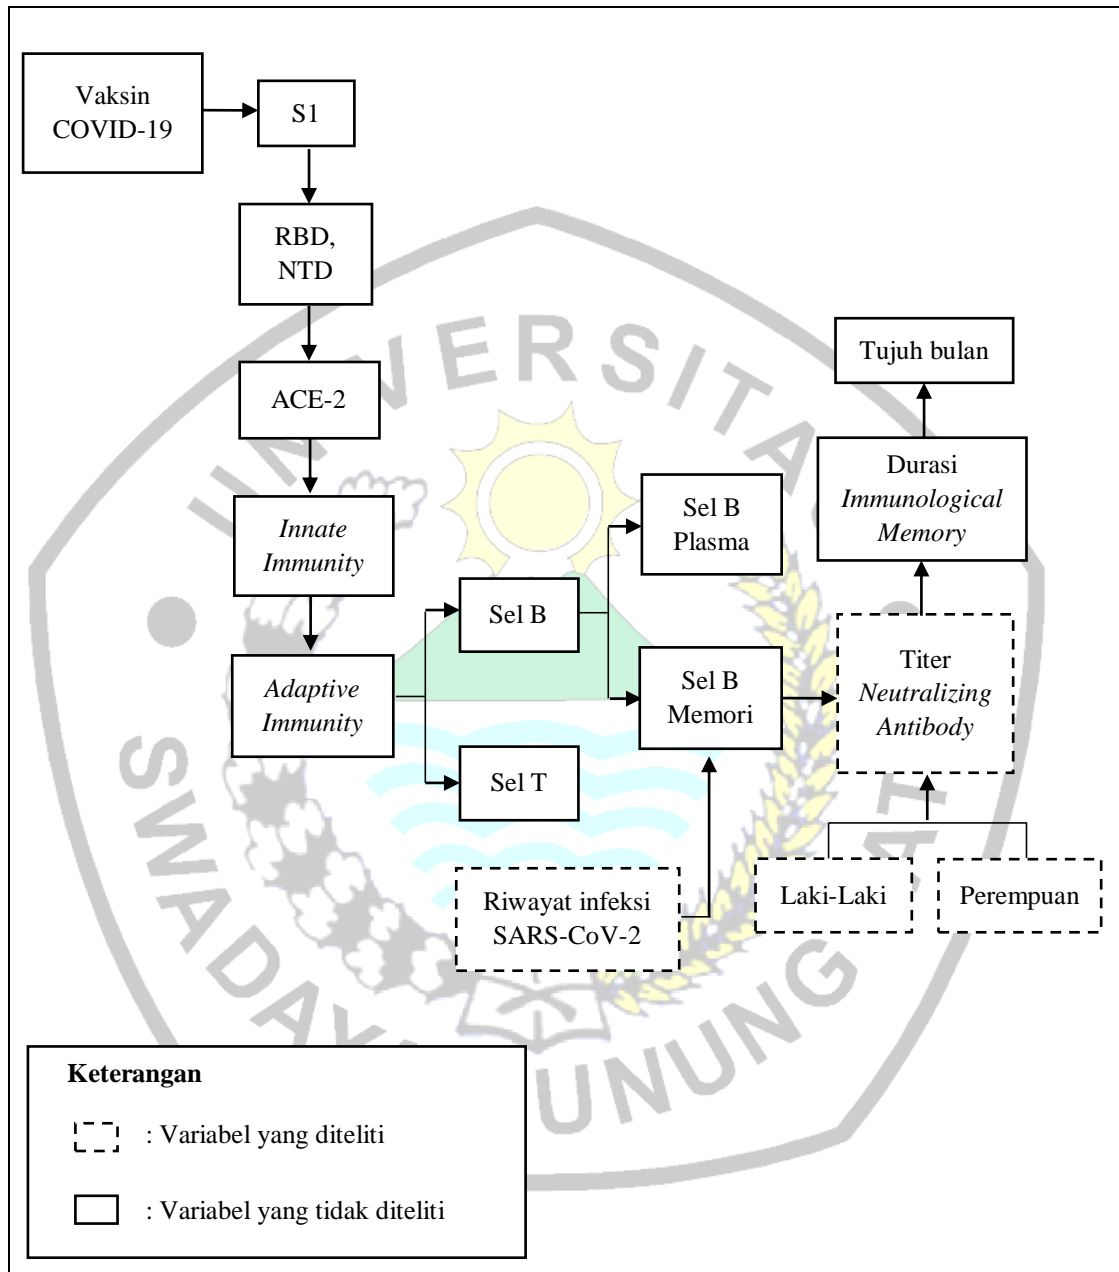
Vaksin COVID-19

S1

RBD, NTD

ACE-2

Innate Immunity

Adaptive Immunity

Sel B

Sel T

Sel B Plasma

Sel B Memori

Riwayat infeksi SARS-CoV-2

Titer Neutralizing Antibody

Laki-Laki

Perempuan

Durasi Immunological Memory

Tujuh bulan

UNIVERSITAS SWADAYA GUNUNG JATI

Keterangan

: Variabel yang diteliti

: Variabel yang tidak diteliti